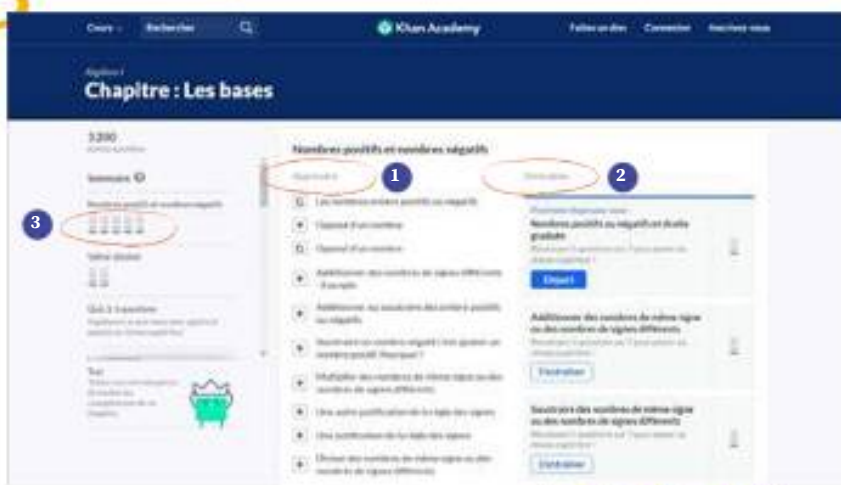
Cours Rechercher Khan Academy Faites un don Connexion Inscrivez-vous

Algèbre I

Chapitre : Les bases

3 200

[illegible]

Sommaire

Nombres positifs et nombres négatifs

Valeur absolue

Quiz 1 : 5 questions

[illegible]

Test

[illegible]

Nombres positifs et nombres négatifs

Apprendre

Entraînez

Les nombres entiers positifs ou négatifs

Opposé d'un nombre

Opposé d'un nombre

Additionner des nombres de signes différents : Exemple

Additionner ou soustraire des entiers positifs ou négatifs

Soustraire un nombre négatif c'est ajouter un nombre positif. Pourquoi ?

Multiplier des nombres de même signe ou des nombres de signes différents

Une autre justification de la règle des signes

Une justification de la règle des signes

Diviser des nombres de même signe ou des nombres de signes différents

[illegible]

Nombres positifs ou négatifs sur une droite graduée

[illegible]

Départ

Additionner des nombres de même signe ou des nombres de signes différents

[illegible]

S'entraîner

Soustraire des nombres de même signe ou des nombres de signes différents

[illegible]

S'entraîner

1

2

3